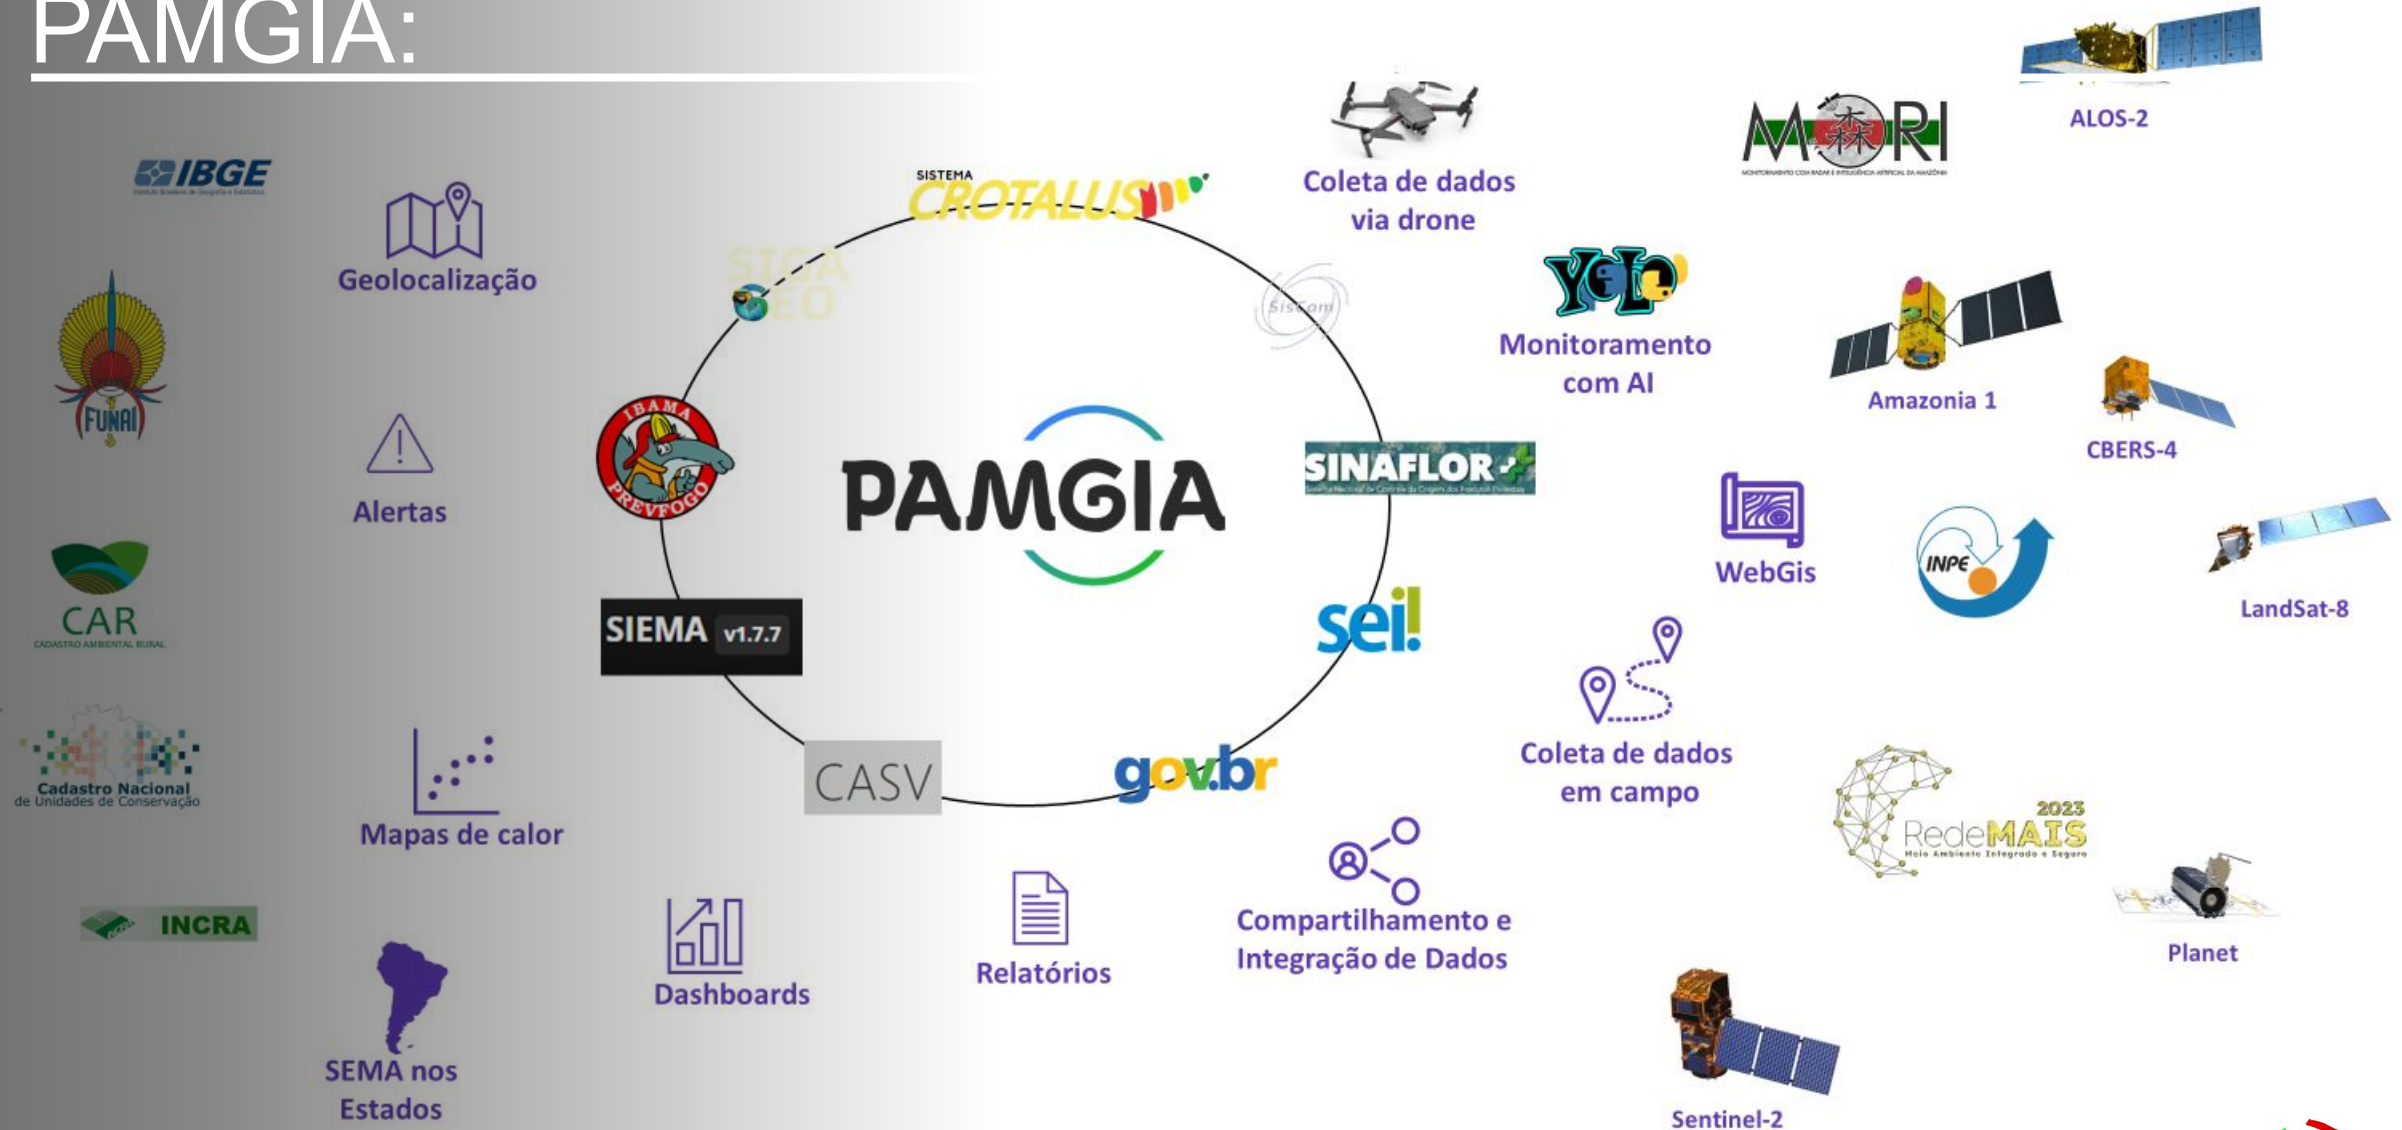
PAMGIA:

IBGE

FUNAI

CAR
CADASTRO AMBIENTAL RURAL

Cadastro Nacional de Unidades de Conservação

INCRA

Geolocalização

Alertas

Mapas de calor

SEMA nos Estados

Dashboards

Relatórios

SISTEMA CROTALUS

SIGA GEO

SisCom

IBAMA PREVFOGO

PAMGIA

SINAFLOR

SIEMA v1.7.7

sei!

CASV

gov.br

Coleta de dados via drone

Monitoramento com AI

WebGis

Coleta de dados em campo

Compartilhamento e Integração de Dados

MORI

ALOS-2

Amazonia 1

CBERS-4

INPE

LandSat-8

2023 RedeMAIS Meio Ambiente Integrado e Seguro

Planet

Sentinel-2